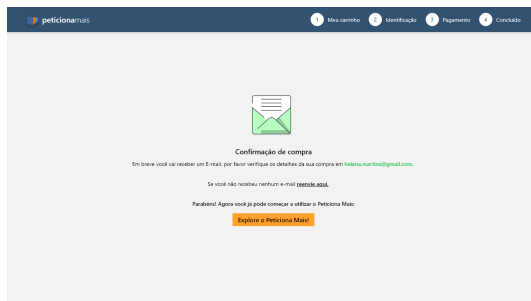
peticionamais

1 Meu carrinho 2 Identificação 3 Pagamento 4 Concluído

Confirmação de compra

Em breve você vai receber um E-mail, por favor verifique os detalhes da sua compra em helena.martins@gmail.com.

Se você não recebeu nenhum e-mail reenvie aqui.

Parabéns! Agora você já pode começar a utilizar o Peticiona Mais:

Explore o Peticiona Mais!